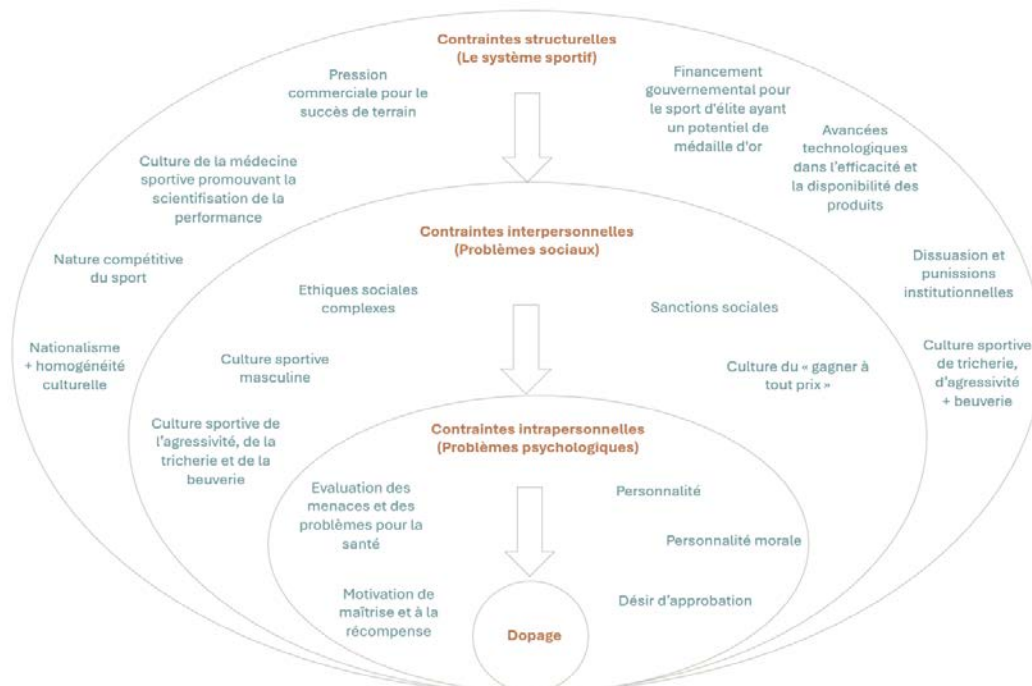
Contraintes structurelles
(Le système sportif)

Pression commerciale pour le succès de terrain

Financement gouvernemental pour le sport d'élite ayant un potentiel de médaille d'or

Avancées technologiques dans l'efficacité et la disponibilité des produits

Culture de la médecine sportive promouvant la scientifisation de la performance

Nature compétitive du sport

Dissuasion et punissions institutionnelles

Nationalisme + homogénéité culturelle

Culture sportive de tricherie, d'agressivité + beuverie

Contraintes interpersonnelles
(Problèmes sociaux)

Ethiques sociales complexes

Sanctions sociales

Culture sportive masculine

Culture du « gagner à tout prix »

Culture sportive de l'agressivité, de la tricherie et de la beuverie

Contraintes intrapersonnelles
(Problèmes psychologiques)

Evaluation des menaces et des problèmes pour la santé

Personnalité

Personnalité morale

Motivation de maîtrise et à la récompense

Désir d'approbation

Dopage